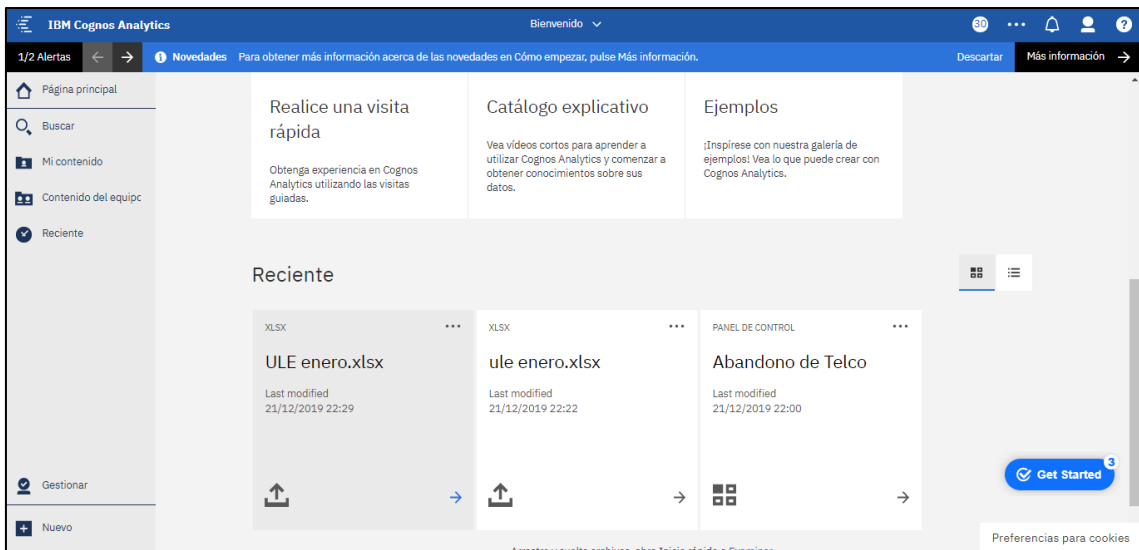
IBM Cognos Analytics

Bienvenido

3D

1/2 Alertas

Novedades Para obtener más información acerca de las novedades en Cómo empezar, pulse Más información.

Descartar

Más información

Página principal

Buscar

Mi contenido

Contenido del equipo

Reciente

Realice una visita rápida

Obtenga experiencia en Cognos Analytics utilizando las visitas guiadas.

Catálogo explicativo

Vea vídeos cortos para aprender a utilizar Cognos Analytics y comenzar a obtener conocimientos sobre sus datos.

Ejemplos

¡Inspírese con nuestra galería de ejemplos! Vea lo que puede crear con Cognos Analytics.

Reciente

XLSX

ULE enero.xlsx

Last modified
21/12/2019 22:29

XLSX

ule enero.xlsx

Last modified
21/12/2019 22:22

PANEL DE CONTROL

Abandono de Telco

Last modified
21/12/2019 22:00

Gestionar

Nuevo

Get Started 3

Preferencias para cookies

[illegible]